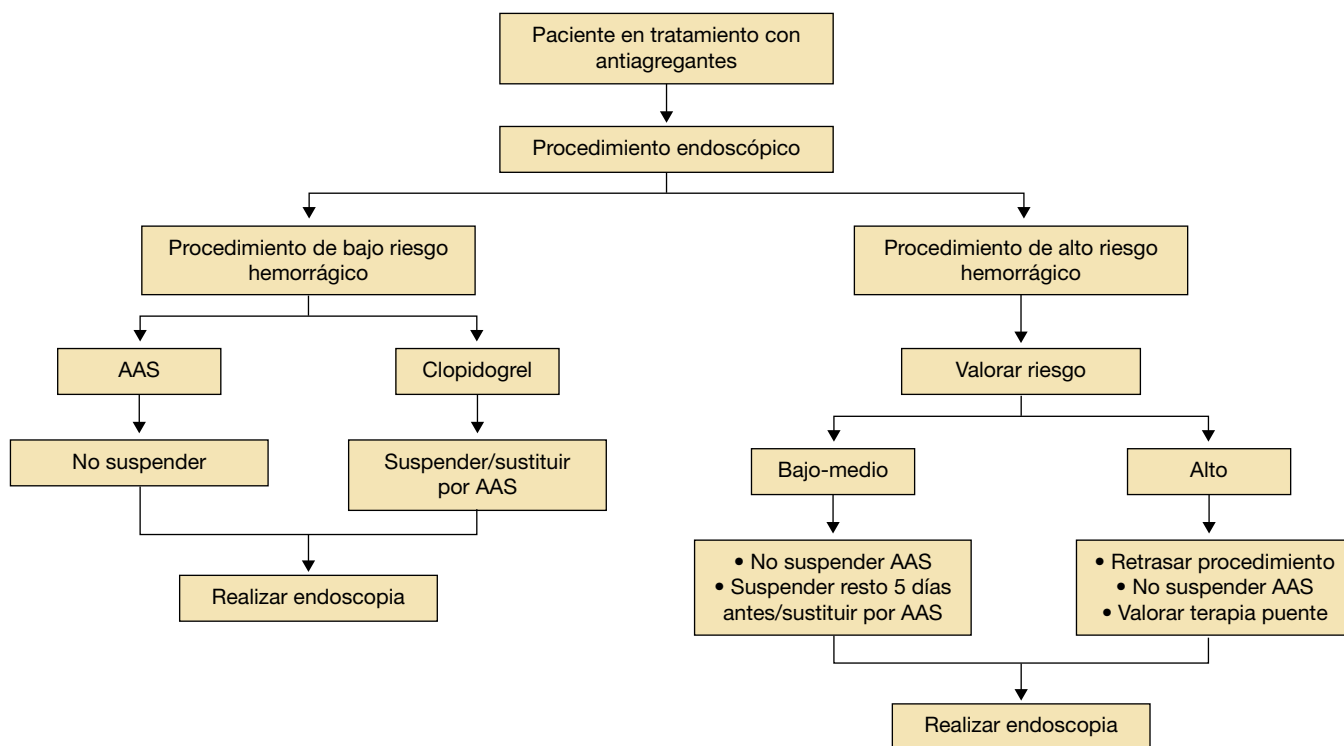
Paciente en tratamiento con antiagregantes

Procedimiento endoscópico

Procedimiento de bajo riesgo hemorrágico

Procedimiento de alto riesgo hemorrágico

AAS

Clopidogrel

No suspender

Suspender/sustituir por AAS

Realizar endoscopia

Valorar riesgo

Bajo-medio

Alto

• No suspender AAS
• Suspender resto 5 días antes/sustituir por AAS

• Retrasar procedimiento
• No suspender AAS
• Valorar terapia puente

Realizar endoscopia